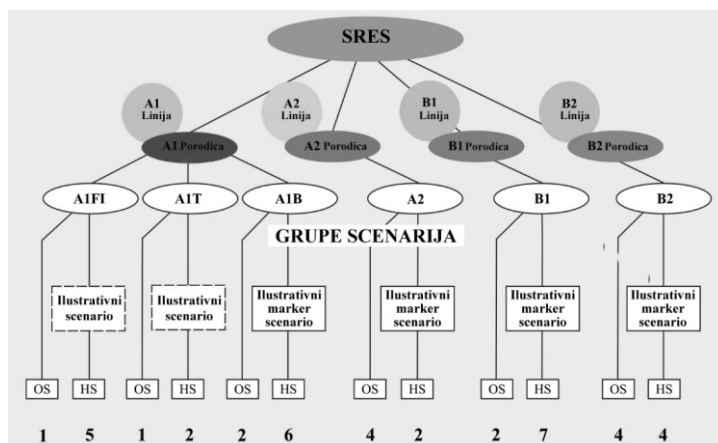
SRES

A1 Linija

A2 Linija

B1 Linija

B2 Linija

A1 Porodica

A2 Porodica

B1 Porodica

B2 Porodica

A1FI

A1T

A1B

A2

B1

B2

GRUPE SCENARIJA

Ilustrativni scenario

Ilustrativni scenario

Ilustrativni marker scenario

Ilustrativni marker scenario

Ilustrativni marker scenario

Ilustrativni marker scenario

| OS | HS | OS | HS | OS | HS | OS | HS | OS | HS | OS | HS |
|---|---|---|---|---|---|---|---|---|---|---|---|
| 1 | 5 | 1 | 2 | 2 | 6 | 4 | 2 | 2 | 7 | 4 | 4 |